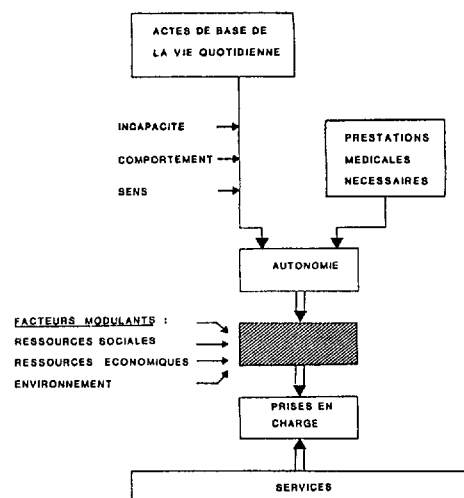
ACTES DE BASE DE LA VIE QUOTIDIENNE

INCAPACITE

COMPORTEMENT

SENS

PRESTATIONS MEDICALES NECESSAIRES

AUTONOMIE

FACTEURS MODULANTS :

RESSOURCES SOCIALES

RESSOURCES ECONOMIQUES

ENVIRONNEMENT

PRISES EN CHARGE

SERVICES